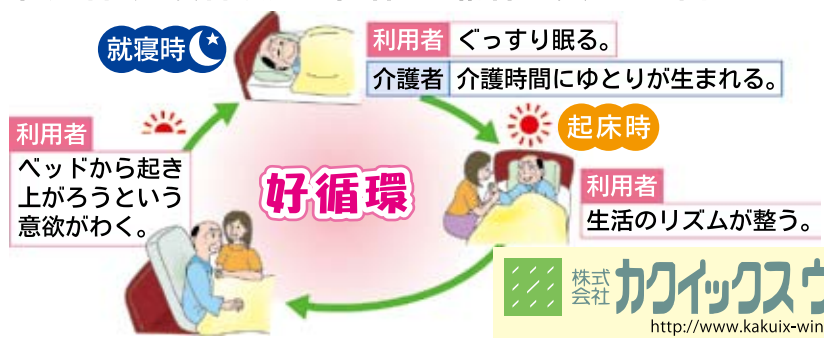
就寝時

利用者 ぐっすり眠る。

介護者 介護時間にゆとりが生まれる。

起床時

利用者 生活のリズムが整う。

好循環

利用者 ベッドから起き上がろうという意欲がわく。

株式会社 カクイックスウ

http://www.kakuix-win